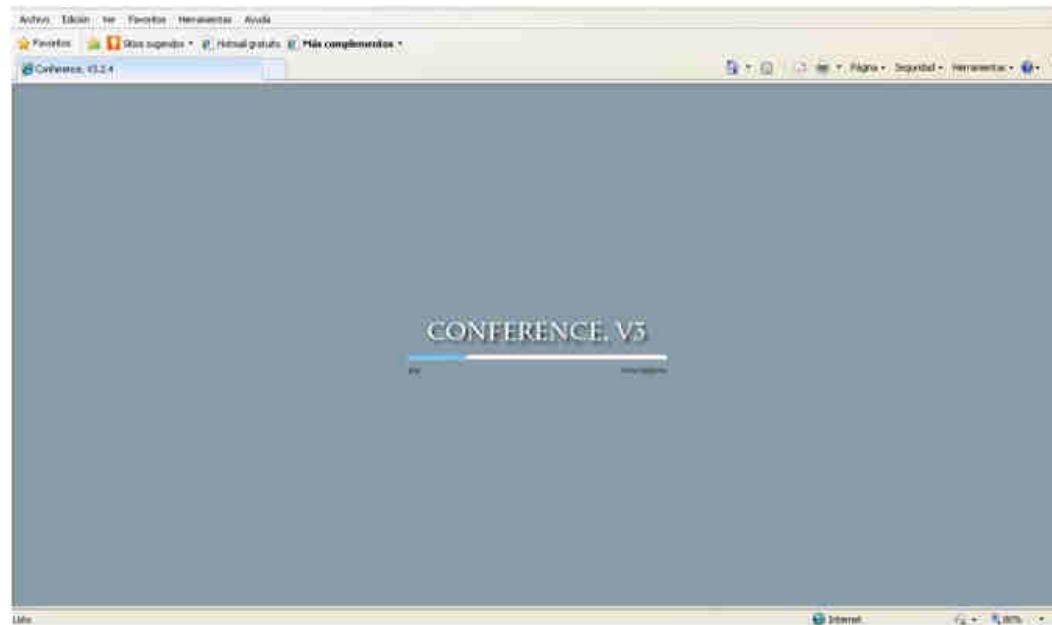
Archivo Edición Ver Favoritos Herramientas Ayuda

Favoritos Sitios sugeridos Hotmail gratuito Más complementos

Conference, V3.2.4

Página Seguridad Herramientas

CONFERENCE, V3

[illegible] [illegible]

Listo

Internet

100%